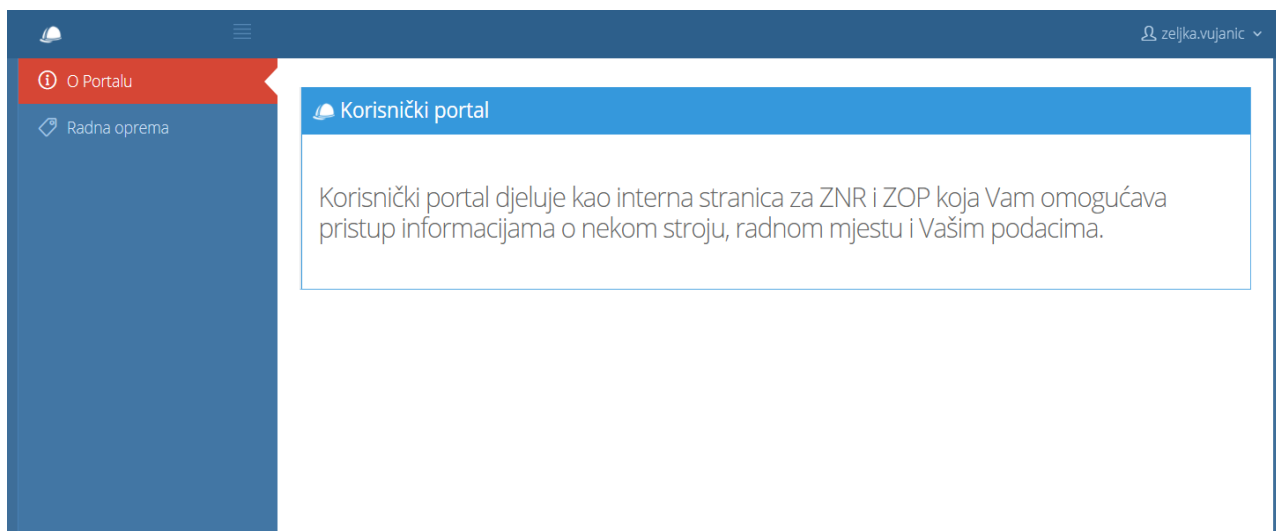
zeljka.vujanic

O Portalu

Radna oprema

Korisnički portal

Korisnički portal djeluje kao interna stranica za ZNR i ZOP koja Vam omogućava pristup informacijama o nekom stroju, radnom mjestu i Vašim podacima.